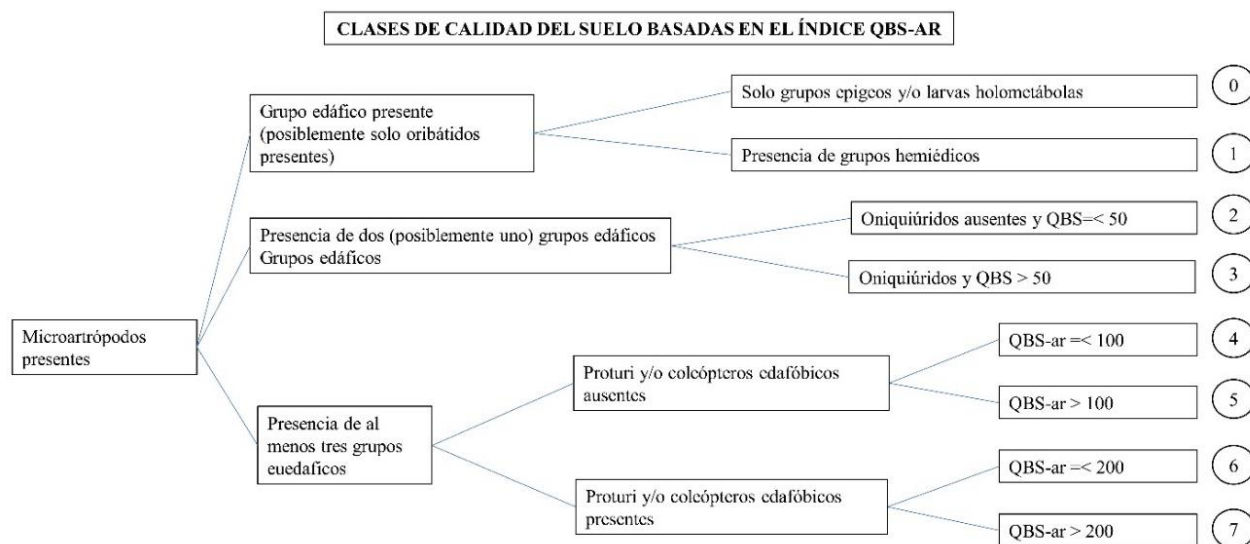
CLASES DE CALIDAD DEL SUELO BASADAS EN EL ÍNDICE QBS-AR

Microartrópodos presentes

Grupo edáfico presente (posiblemente solo oribátidos presentes)

Solo grupos epigeos y/o larvas holometábolas

0

Presencia de grupos hemiédicos

1

Presencia de dos (posiblemente uno) grupos edáficos Grupos edáficos

Oniquiúridos ausentes y QBS=< 50

2

Oniquiúridos y QBS > 50

3

Presencia de al menos tres grupos euedaficos

Proturi y/o coleópteros edafóbicos ausentes

QBS-ar =< 100

4

QBS-ar > 100

5

Proturi y/o coleópteros edafóbicos presentes

QBS-ar =< 200

6

QBS-ar > 200

7